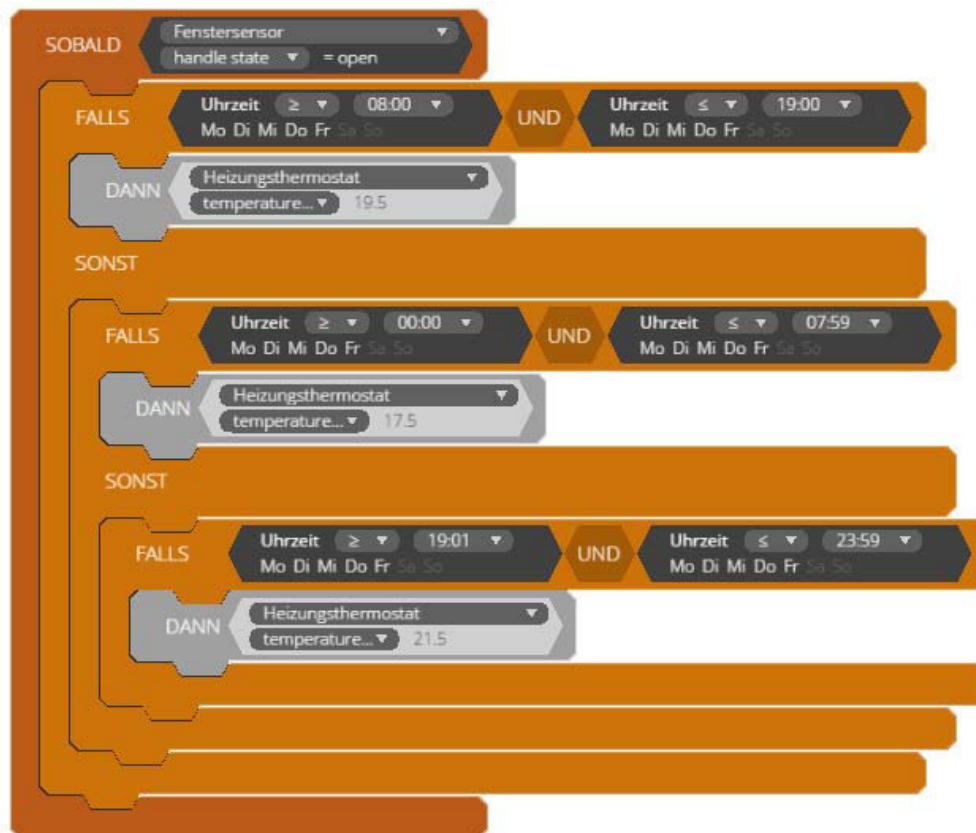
SOBALD Fenstersensor ▼
handle state ▼ = open

FALLS Uhrzeit ≥ ▼ 08:00 ▼
Mo Di Mi Do Fr Sa So
UND
Uhrzeit ≤ ▼ 19:00 ▼
Mo Di Mi Do Fr Sa So

DANN Heizungsthermostat ▼
temperature... ▼ 19.5

SONST

FALLS Uhrzeit ≥ ▼ 00:00 ▼
Mo Di Mi Do Fr Sa So
UND
Uhrzeit ≤ ▼ 07:59 ▼
Mo Di Mi Do Fr Sa So

DANN Heizungsthermostat ▼
temperature... ▼ 17.5

SONST

FALLS Uhrzeit ≥ ▼ 19:01 ▼
Mo Di Mi Do Fr Sa So
UND
Uhrzeit ≤ ▼ 23:59 ▼
Mo Di Mi Do Fr Sa So

DANN Heizungsthermostat ▼
temperature... ▼ 21.5